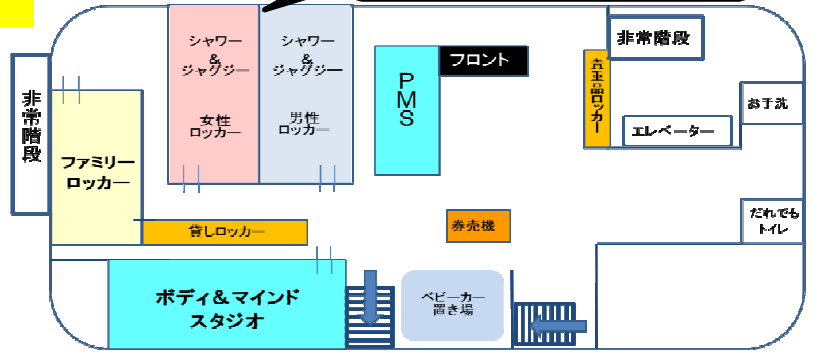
非常階段

ファミリーロッカー

シャワー&ジャグジー

女性ロッカー

シャワー&ジャグジー

男性ロッカー

PMS

フロント

貴重品ロッカー

非常階段

お手洗

エレベーター

貸しロッカー

券売機

だれでもトイレ

ボディ&マインドスタジオ

ベビーカー置き場